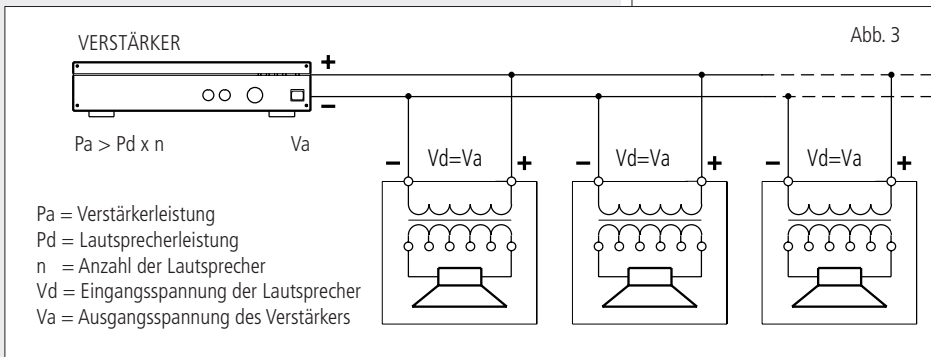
VERSTÄRKER

Abb. 3

+

–

Pa > Pd x n

Va

– Vd=Va +

– Vd=Va +

– Vd=Va +

Pa = Verstärkerleistung
Pd = Lautsprecherleistung
n = Anzahl der Lautsprecher
Vd = Eingangsspannung der Lautsprecher
Va = Ausgangsspannung des Verstärkers